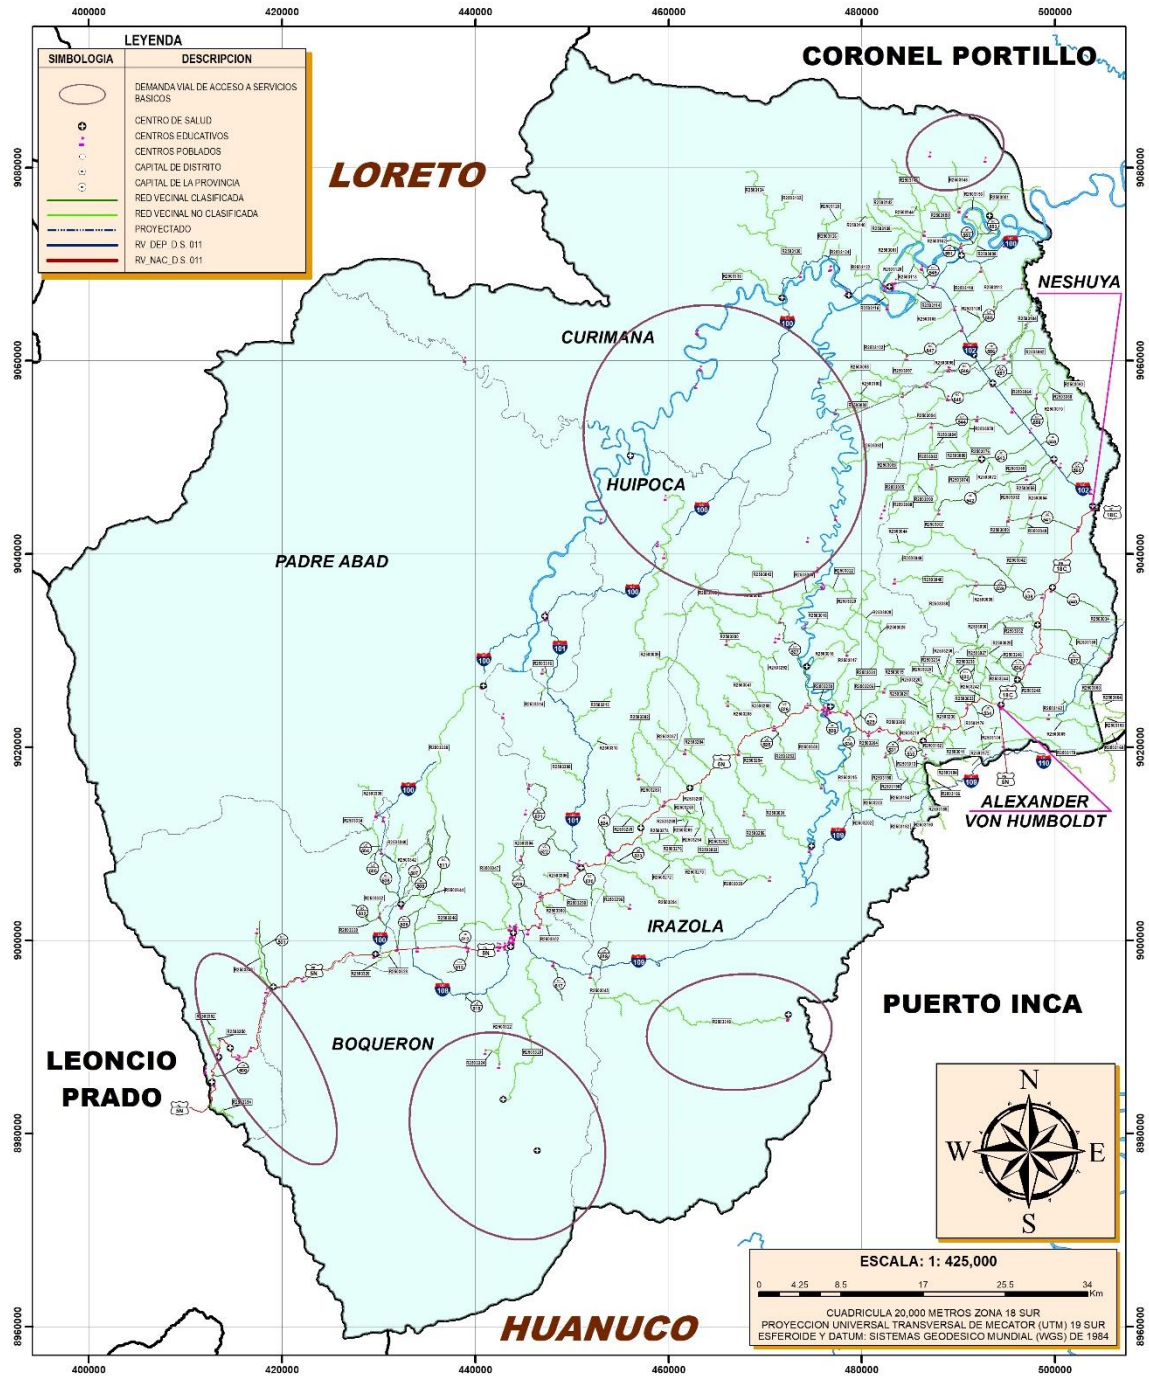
400000 420000 440000 460000 480000 500000

LEYENDA

| SIMBOLOGIA | DESCRIPCION |
|---|---|
| | DEMANDA VIAL DE ACCESO A SERVICIOS BASICOS |
| | CENTRO DE SALUD |
| | CENTROS EDUCATIVOS |
| | CENTROS POBLADOS |
| | CAPITAL DE DISTRITO |
| | CAPITAL DE LA PROVINCIA |
| | RED VECINAL CLASIFICADA |
| | RED VECINAL NO CLASIFICADA |
| | PROYECTADO |
| | RV_DEP_D.S. 011 |
| | RV_NAC_D.S. 011 |

CORONEL PORTILLO

LORETO

NESHUYA

CURIMANA

HUIPOCA

PADRE ABAD

ALEXANDER VON HUMBOLDT

IRAZOLA

PUERTO INCA

LEONCIO PRADO

BOQUERON

HUANUCO

N
W E
S

ESCALA: 1: 425,000

0 4.25 8.5 17 25.5 34 Km

CUADRICULA 20,000 METROS ZONA 18 SUR
PROYECCION UNIVERSAL TRANSVERSAL DE MECATOR (UTM) 19 SUR
ESFEROIDE Y DATUM: SISTEMAS GEODESICO MUNDIAL (WGS) DE 1984

9080000 9060000 9040000 9020000 9000000 8980000 8960000

400000 420000 440000 460000 480000 500000